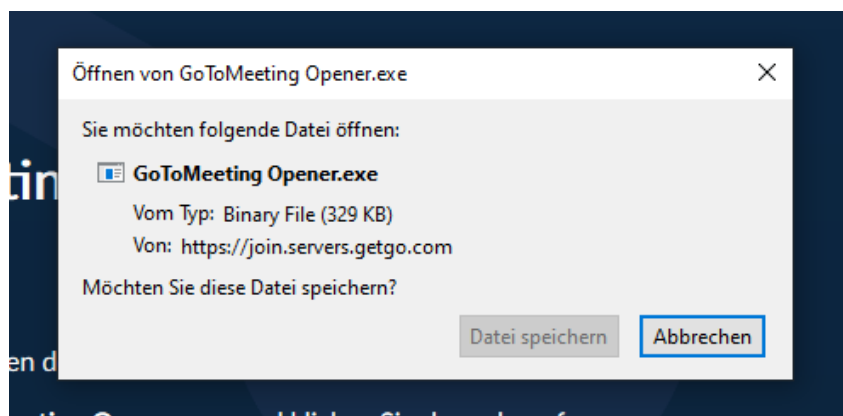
Öffnen von GoToMeeting Opener.exe

×

Sie möchten folgende Datei öffnen:

GoToMeeting Opener.exe

Vom Typ: Binary File (329 KB)

Von: https://join.servers.getgo.com

Möchten Sie diese Datei speichern?

Datei speichern

Abbrechen

tin

en d

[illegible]